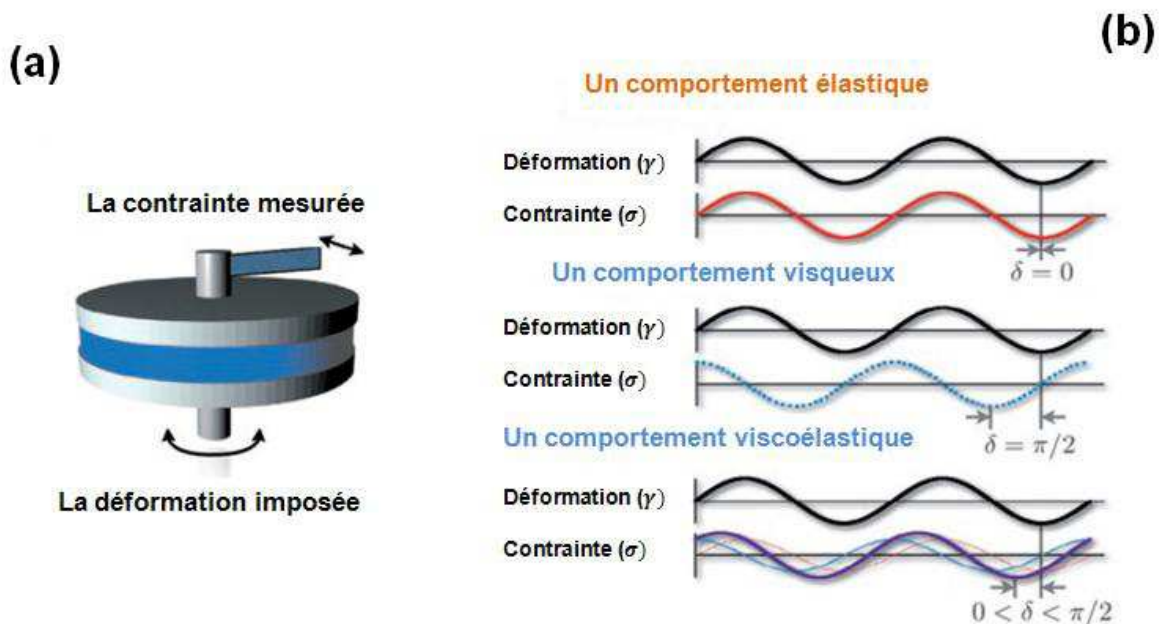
(a)

La contrainte mesurée

La déformation imposée

(b)

Un comportement élastique

Déformation ($\gamma$)

Contrainte ($\sigma$)

$\delta = 0$

Un comportement visqueux

Déformation ($\gamma$)

Contrainte ($\sigma$)

$\delta = \pi/2$

Un comportement viscoélastique

Déformation ($\gamma$)

Contrainte ($\sigma$)

$0 < \delta < \pi/2$